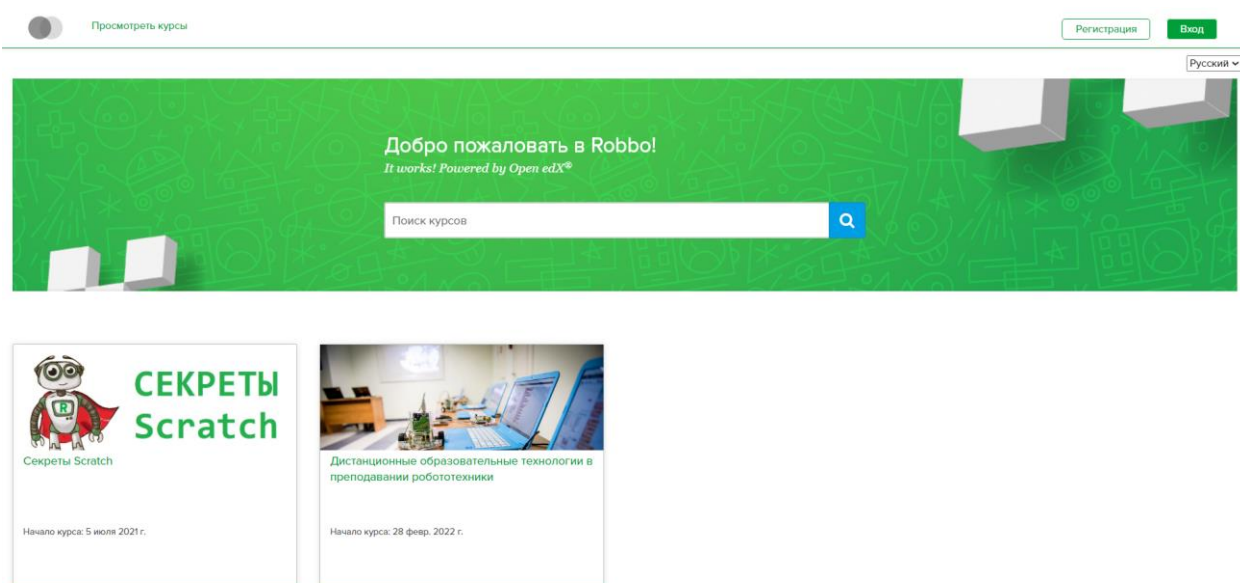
Просмотреть курсы

Регистрация

Вход

Русский

Добро пожаловать в Robbo!

It works! Powered by Open edX®

Поиск курсов

СЕКРЕТЫ Scratch

Секреты Scratch

Начало курса: 5 июля 2021 г.

Дистанционные образовательные технологии в преподавании робототехники

Начало курса: 28 февр. 2022 г.